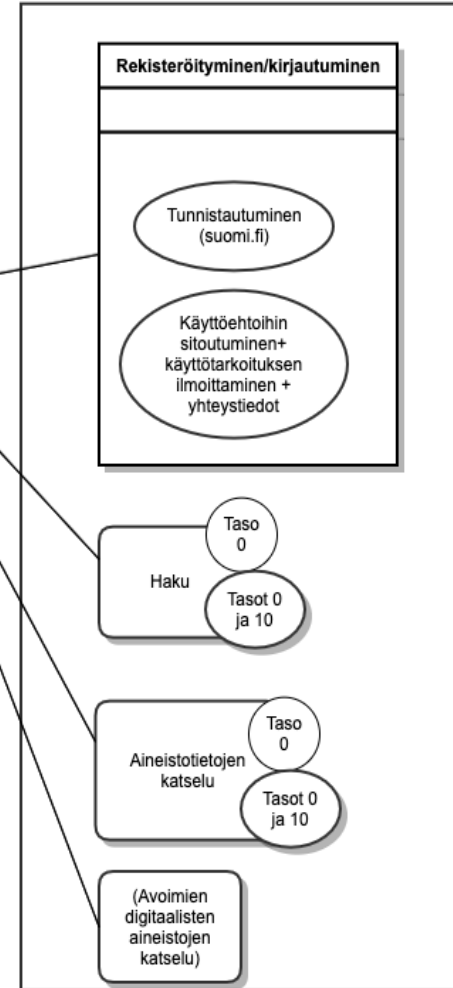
Rekisteröityminen/kirjautuminen

Tunnistautuminen (suomi.fi)

Käyttöehtoihin sitoutuminen+ käyttötarkoituksen ilmoittaminen + yhteystiedot

Taso 0

Haku

Tasot 0 ja 10

Taso 0

Aineistotietojen katselu

Tasot 0 ja 10

(Avoimien digitaalisten aineistojen katselu)